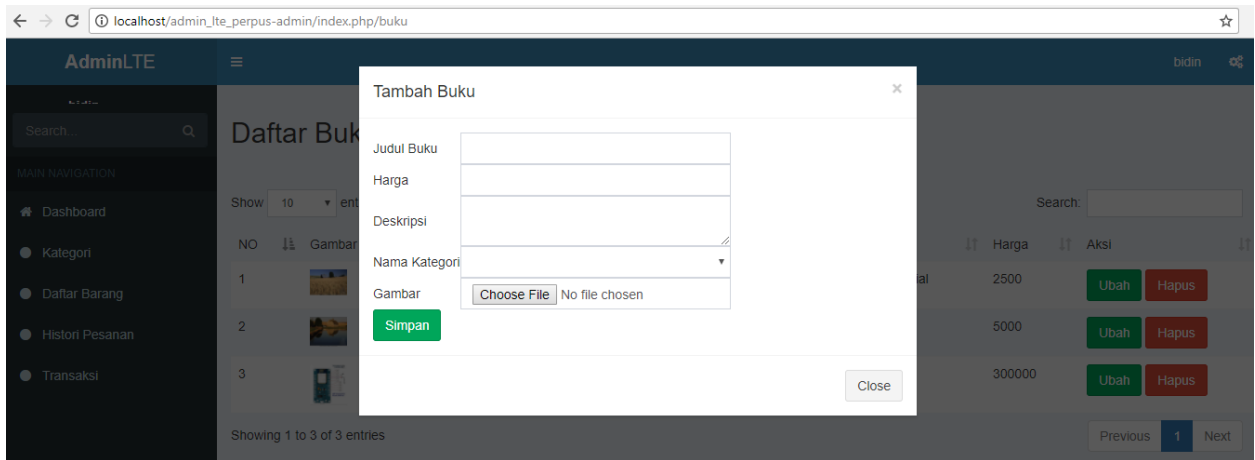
localhost/admin_lte_perpus-admin/index.php/buku

AdminLTE

bidin

bidin

Search...

MAIN NAVIGATION

Dashboard

Kategori

Daftar Barang

Histori Pesanan

Transaksi

Daftar Buk

Show 10 ent

Search:

| NO | Gambar | | Harga | Aksi |
|---|---|---|---|---|
| 1 | | ial | 2500 | Ubah Hapus |
| 2 | | | 5000 | Ubah Hapus |
| 3 | | | 300000 | Ubah Hapus |

Showing 1 to 3 of 3 entries

Previous 1 Next

Tambah Buku

×

Judul Buku

Harga

Deskripsi

Nama Kategori

Gambar

Choose File No file chosen

Simpan

Close